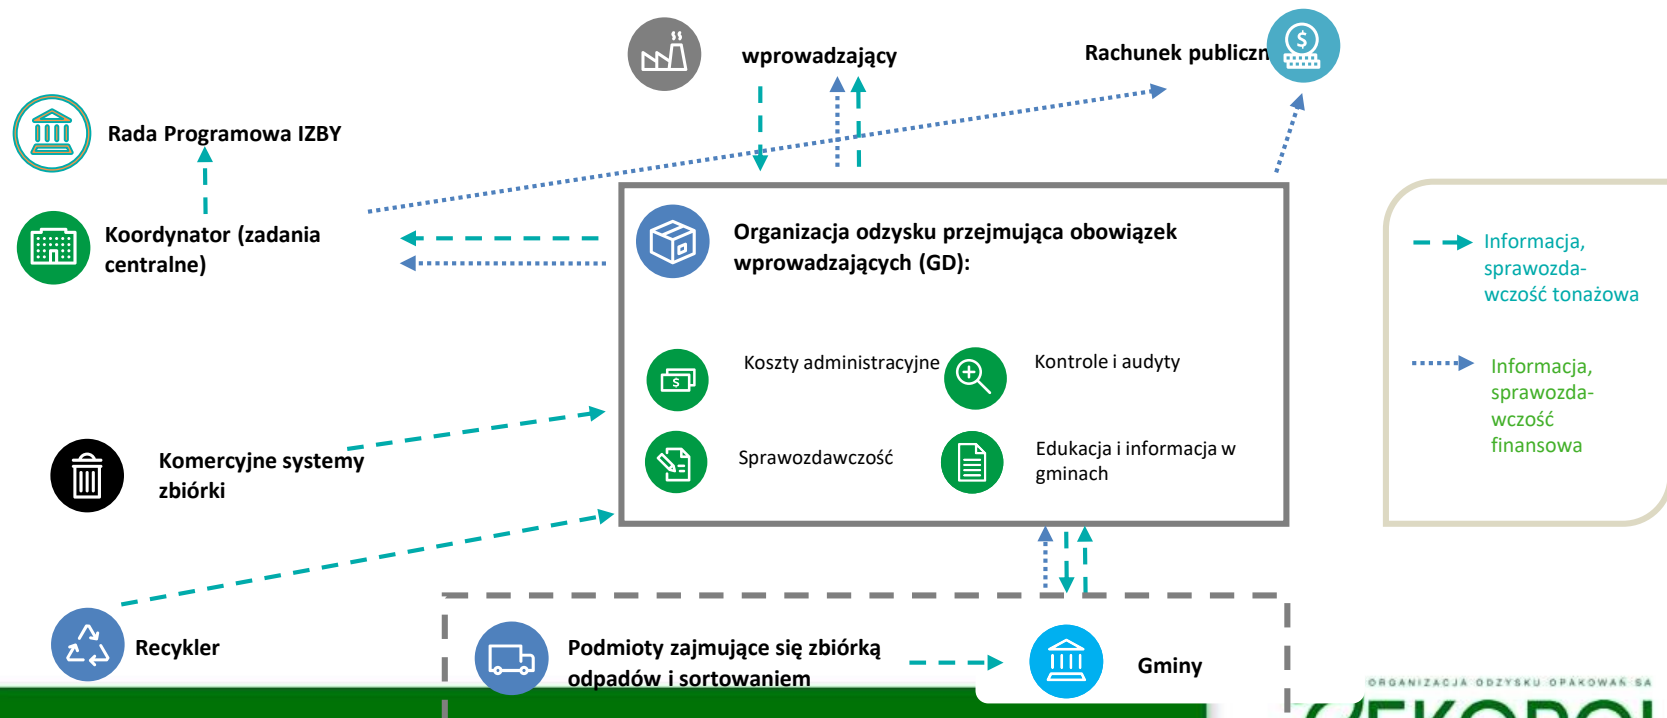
wprowadzający

Rachunek publiczn

Rada Programowa IZBY

Koordynator (zadania centralne)

Organizacja odzysku przejmująca obowiązek wprowadzających (GD):

Koszty administracyjne

Kontrole i audyty

Sprawozdawczość

Edukacja i informacja w gminach

Informacja, sprawozdawczość tonażowa

Informacja, sprawozdawczość finansowa

Komercyjne systemy zbiórki

Recykler

Podmioty zajmujące się zbiórką odpadów i sortowaniem

Gminy

ORGANIZACJA ODZYSKU OPAKOWAŃ SA

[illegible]